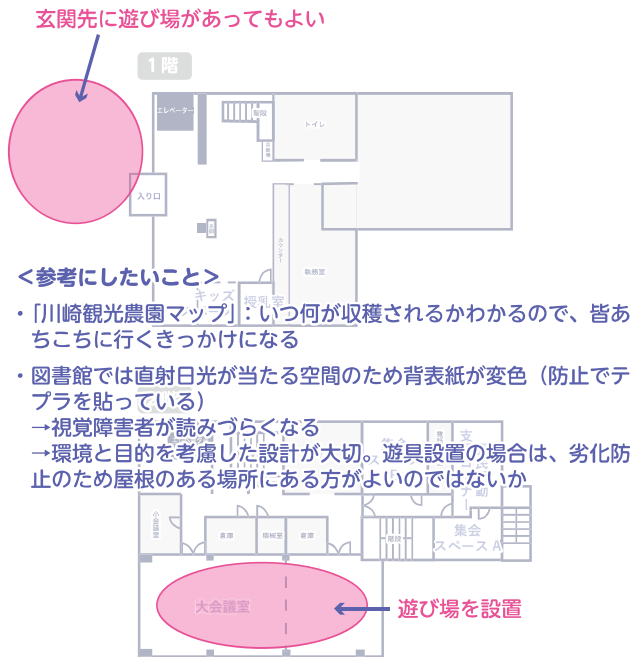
玄関先に遊び場があってもよい

1階

エレベーター

階段

トイレ

入り口

カウンター

執務室

キッズ

授乳室

＜参考にしたいこと＞

・「川崎観光農園マップ」：いつ何が収穫されるかわかるので、皆あちこちに行くきっかけになる

・図書館では直射日光が当たる空間のため背表紙が変色（防止でテプラを貼っている）
→視覚障害者が読みづらくなる
→環境と目的を考慮した設計が大切。遊具設置の場合は、劣化防止のため屋根のある場所にある方がよいのではないか

小会議室

倉庫

印刷室

書庫

階段

集会スペースA

大会議室

遊び場を設置